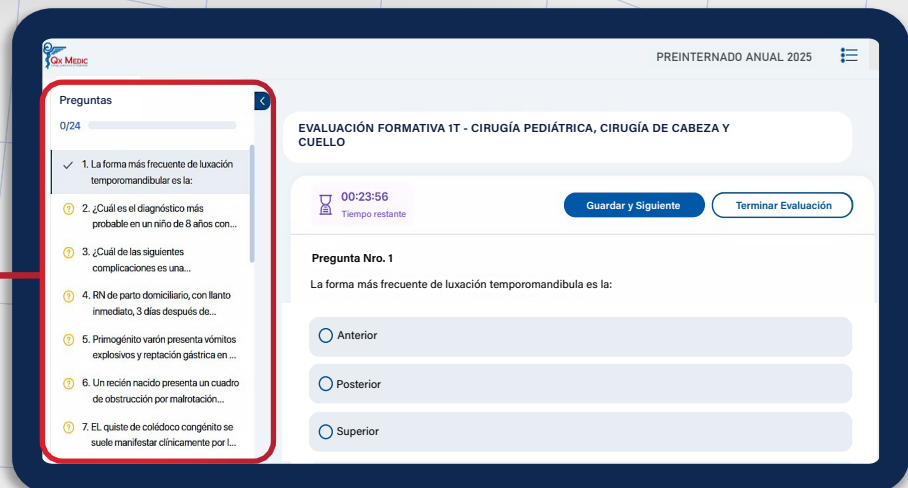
Qx Medic

PREINTERNADO ANUAL 2025

Preguntas

0/24

1. La forma más frecuente de luxación temporomandibular es la:

2. ¿Cuál es el diagnóstico más probable en un niño de 8 años con...

3. ¿Cuál de las siguientes complicaciones es una...

4. RN de parto domiciliario, con llanto inmediato, 3 días después de...

5. Primogénito varón presenta vómitos explosivos y reptación gástrica en ...

6. Un recién nacido presenta un cuadro de obstrucción por malrotación...

7. EL quiste de colédoco congénito se suele manifestar clínicamente por l...

EVALUACIÓN FORMATIVA 1T - CIRUGÍA PEDIÁTRICA, CIRUGÍA DE CABEZA Y CUELLO

00:23:56
Tiempo restante

Guardar y Siguiente

Terminar Evaluación

Pregunta Nro. 1

La forma más frecuente de luxación temporomandibula es la:

Anterior

Posterior

Superior